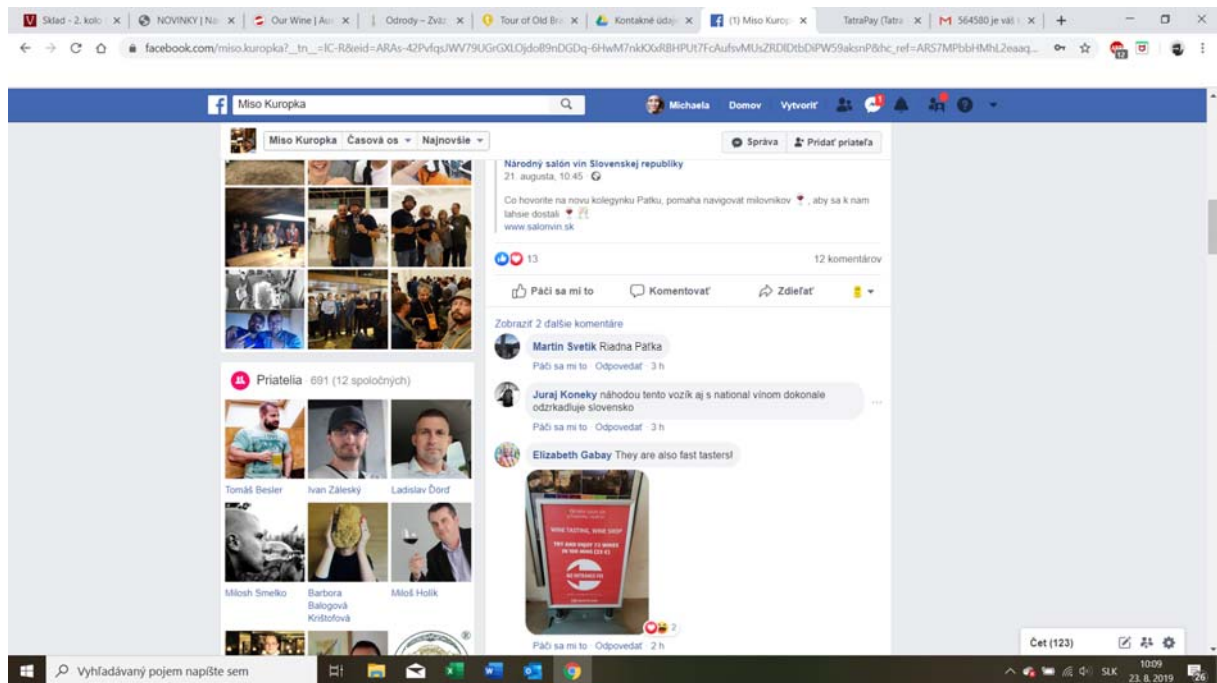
Sklad - 2. kolo | NOVINKY | Na | Our Wine | Au | Odrody – Zväz | Tour of Old Br | Kontakné údaje | (1) Miso Kurop | TatraPay (Tatra | 564580 je váš

facebook.com/miso.kuropka?__tn__=lC-R&eid=ARAs-42PvfqsJWV79UGrGXLOjdo89nDGDq-6HwM7nkKXxRBHPUt7FcAufsvMUsZRDIDtbDiPW59aksnP&hc_ref=ARS7MPbbHMhL2eaaq...

Miso Kuropka

Michaela Domov Vytvoriť

Miso Kuropka Časová os Najnovšie

Správa Pridať priateľa

Národný salón vín Slovenskej republiky
21. augusta, 10:45

Co hovorite na novu kolegynku Patku, pomaha navigovat milovnikov 🍷, aby sa k nam lahsie dostali 🍷🥂
www.salonvin.sk

13

12 komentárov

Páči sa mi to Komentovať Zdieľať

Zobraziť 2 ďalšie komentáre

Martin Svetik Riadna Paťka
Páči sa mi to · Odpovedať · 3 h

Juraj Koneky náhodou tento vozík aj s national vínom dokonale odzrkadluje slovensko
Páči sa mi to · Odpovedať · 3 h

Elizabeth Gabay They are also fast tasters!

WINE TASTING, WINE SHOP
TRY AND ENJOY 12 WINES IN THE WINE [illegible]

2
Páči sa mi to · Odpovedať · 2 h

Priatelia 691 (12 spoločných)

Tomáš Besler
Ivan Záleský
Ladislav Ďorď
Milosh Smelko
Barbora Balogová Krištofová
Miloš Holík

Čet (123)

Vyhľadávaný pojem napíšte sem

SLK 10:09 23. 8. 2019